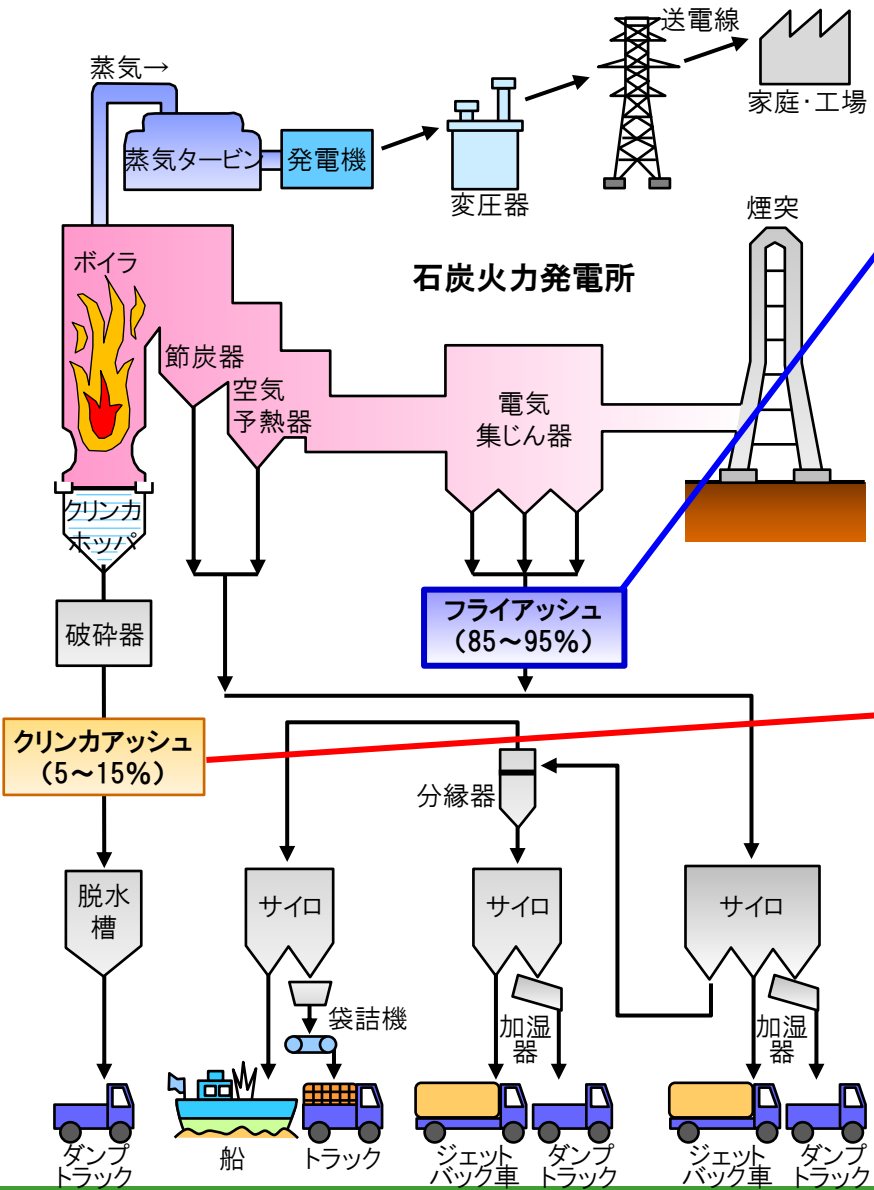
送電線
蒸気→
家庭･工場
蒸気タービン
発電機
変圧器
煙突
ボイラ
石炭火力発電所
節炭器
空気予熱器
電気集じん器
クリンカホッパ
破砕器
フライアッシュ（85～95%）
クリンカアッシュ（5～15%）
分縁器
脱水槽
サイロ
サイロ
サイロ
袋詰機
加湿器
加湿器
ダンプトラック
船
トラック
ジェットパック車
ダンプトラック
ジェットパック車
ダンプトラック